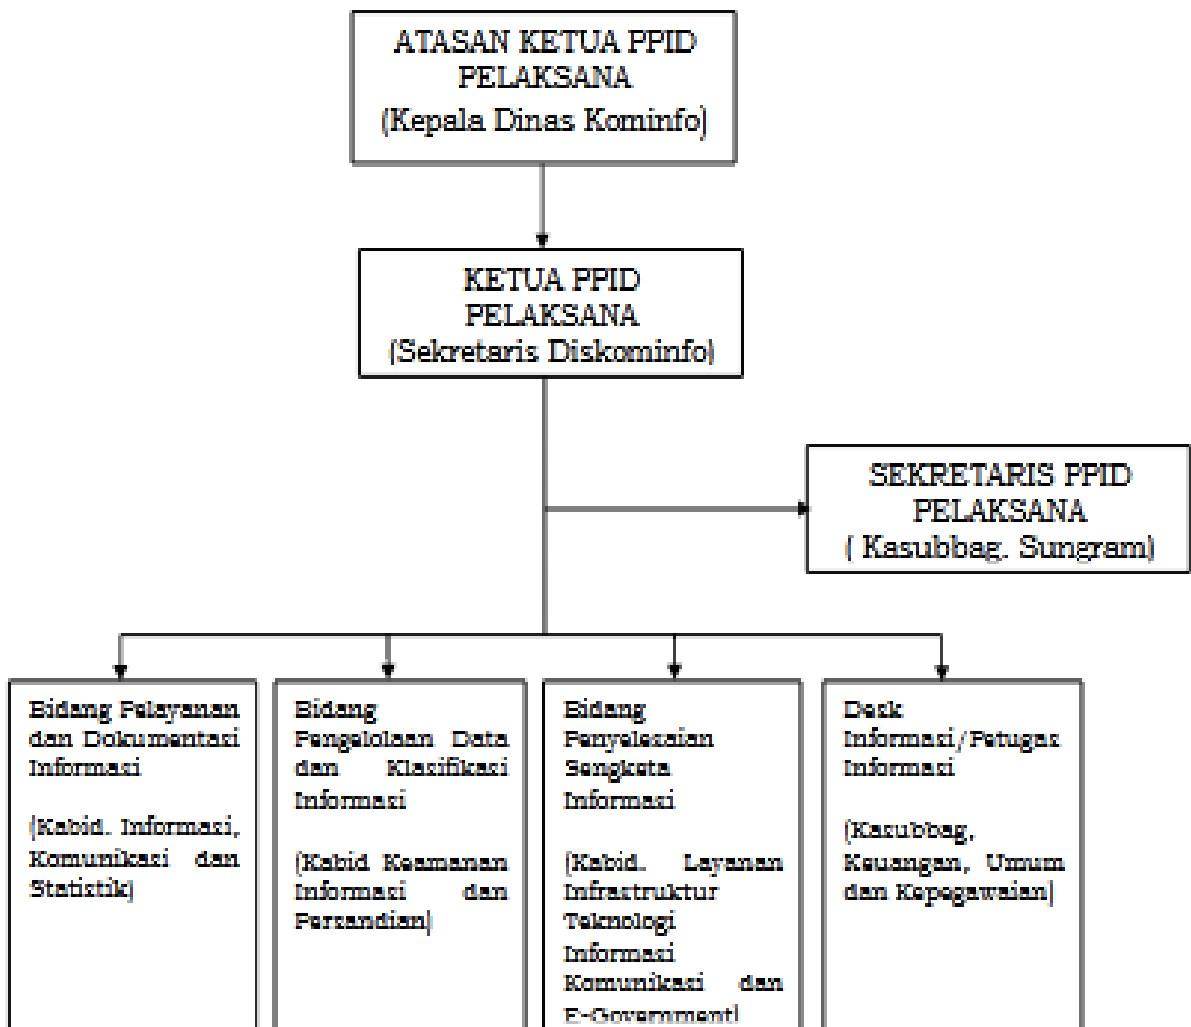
ATASAN KETUA PPID PELAKSANA
(Kepala Dinas Kominfo)

KETUA PPID PELAKSANA
(Sekretaris Diskominfo)

SEKRETARIS PPID PELAKSANA
( Kasubbag. Sungram)

Bidang Pelayanan dan Dokumentasi Informasi

(Kabid. Informasi, Komunikasi dan Statistik)

Bidang Pengelolaan Data dan Klasifikasi Informasi

(Kabid Keamanan Informasi dan Persandian)

Bidang Penyelesaian Sengketa Informasi

(Kabid. Layanan Infrastruktur Teknologi Informasi Komunikasi dan E-Government)

Desk Informasi/Petugas Informasi

(Kasubbag. Keuangan, Umum dan Kepegawaian)